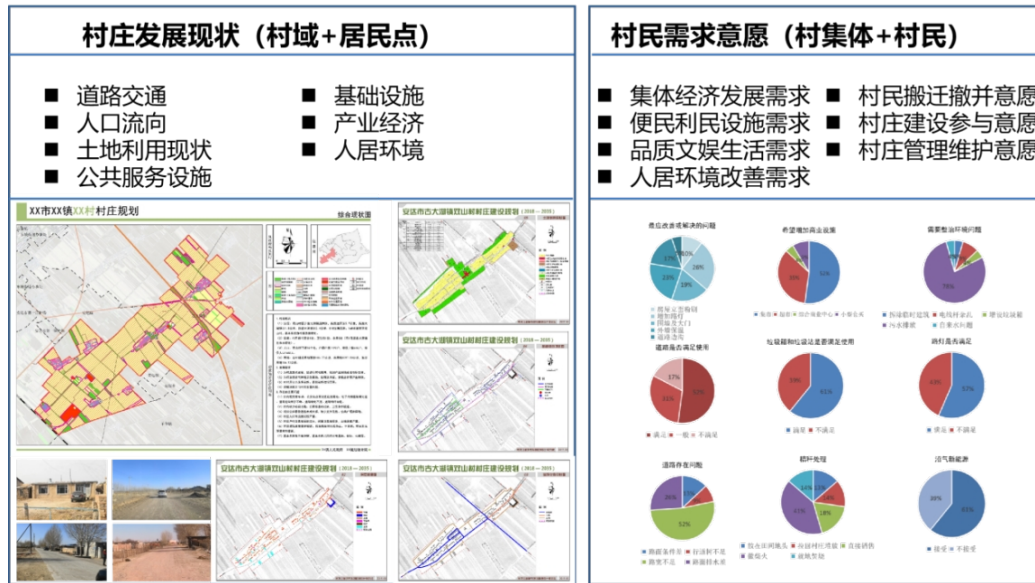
村庄发展现状（村域+居民点）

■ 道路交通
■ 人口流向
■ 土地利用现状
■ 公共服务设施
■ 基础设施
■ 产业经济
■ 人居环境

XX市XX镇XX村村庄规划

综合现状图

安达市古大湖镇双山村村庄建设规划（2018—2035）

安达市古大湖镇双山村村庄建设规划（2018—2035）

安达市古大湖镇双山村村庄建设规划（2018—2035）

安达市古大湖镇双山村村庄建设规划（2018—2035）

村民需求意愿（村集体+村民）

■ 集体经济发展需求
■ 便民利民设施需求
■ 品质文娱生活需求
■ 人居环境改善需求
■ 村民搬迁撤并意愿
■ 村庄建设参与意愿
■ 村庄管理维护意愿

最应改进或解决的问题

希望增加商业设施

需要整治环境问题

道路是否满足使用

垃圾箱和垃圾处置要满足使用

路灯是否满足

道路存在问题

耕种情况

沼气新能源

52%

78%

37%

31%

62%

38%

43%

57%

52%

43%

63%

38%